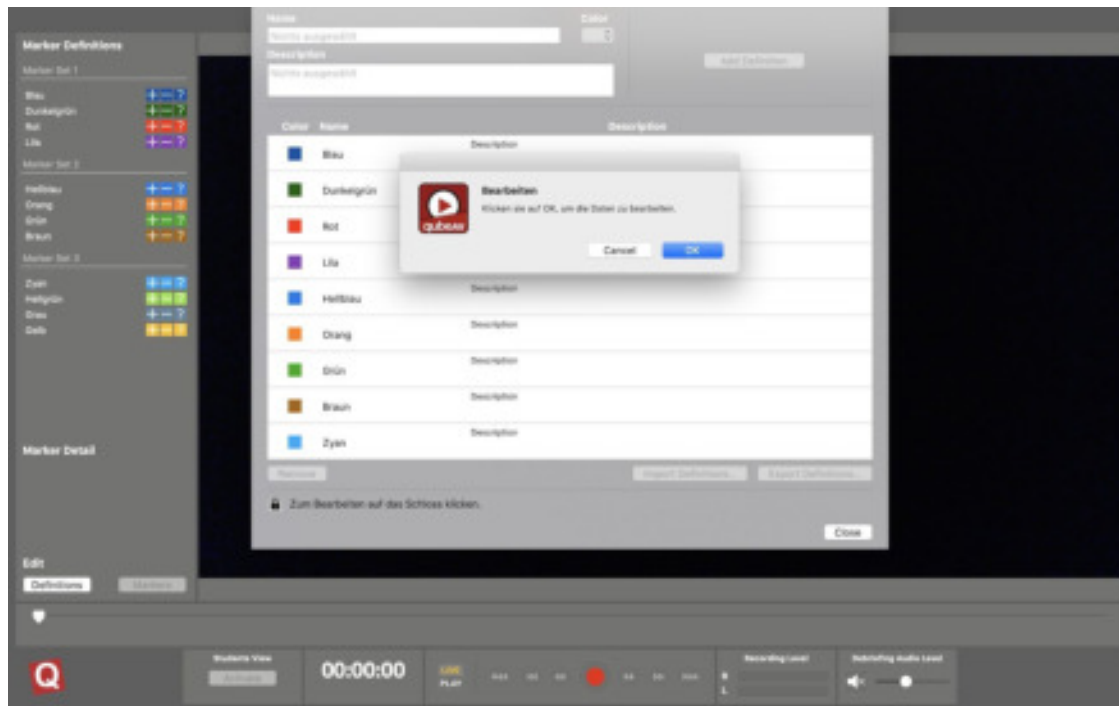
Marker Definitions

Marker Set 1
Blau
Dunkelgrün
Rot
Lila

Marker Set 2
Hellblau
Orang
Grün
Braun

Marker Set 3
Zyan
Hellgrün
Grau
Gelb

Marker Detail

Edit
Definitions
Markers

Name
Nichts ausgewählt
Color
Description
Nichts ausgewählt
Add Definition

| Color | Name | Description |
|---|---|---|
| | Blau | Description |
| | Dunkelgrün | |
| | Rot | |
| | Lila | |
| | Hellblau | Description |
| | Orang | Description |
| | Grün | Description |
| | Braun | Description |
| | Zyan | Description |

Bearbeiten
Klicken sie auf OK, um die Daten zu bearbeiten.
Cancel
OK

Remove
Import Definitions...
Export Definitions...
Zum Bearbeiten auf das Schloss klicken.
Close

Students View
Activate
00:00:00
LIVE
PLAY
Recording Level
R
L
Debriefing Audio Level